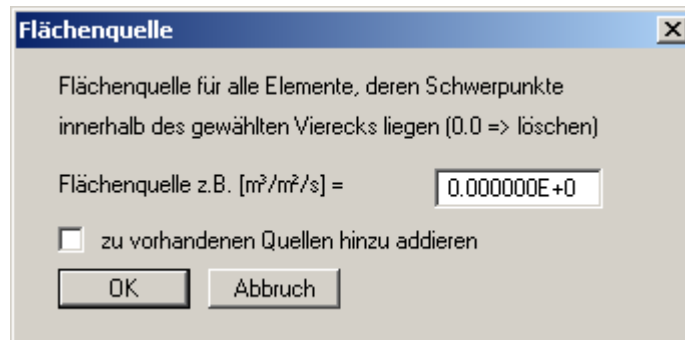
Flächenquelle

Flächenquelle für alle Elemente, deren Schwerpunkte innerhalb des gewählten Vierecks liegen (0.0 => löschen)

Flächenquelle z.B. [m³/m²/s] = 0.000000E+0

zu vorhandenen Quellen hinzu addieren

OK Abbruch